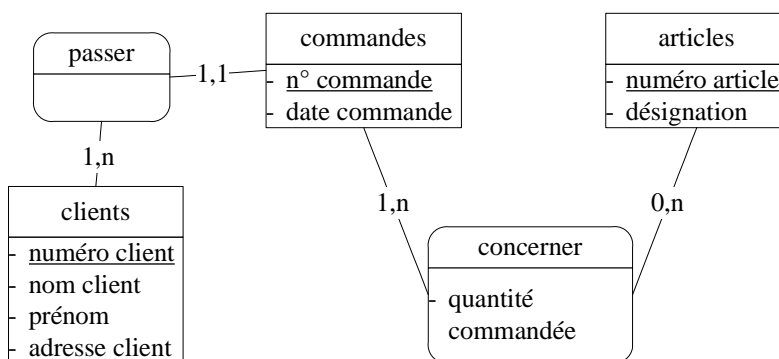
passer

1,1

commandes
- n° commande
- date commande

articles
- numéro article
- désignation

1,n

clients
- numéro client
- nom client
- prénom
- adresse client

1,n

0,n

concerner
- quantité commandée